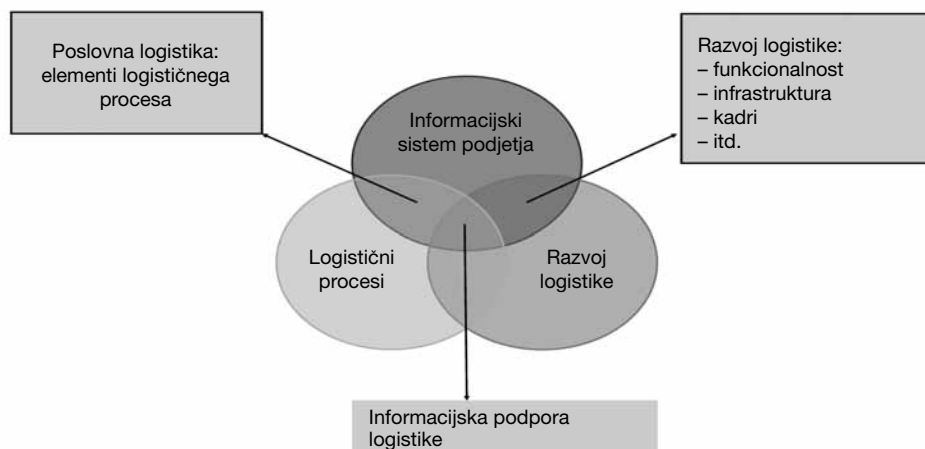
Poslovna logistika: elementi logističnega procesa

Razvoj logistike:
– funkcionalnost
– infrastruktura
– kadri
– itd.

Informacijski sistem podjetja

Logistični procesi

Razvoj logistike

Informacijska podpora logistike